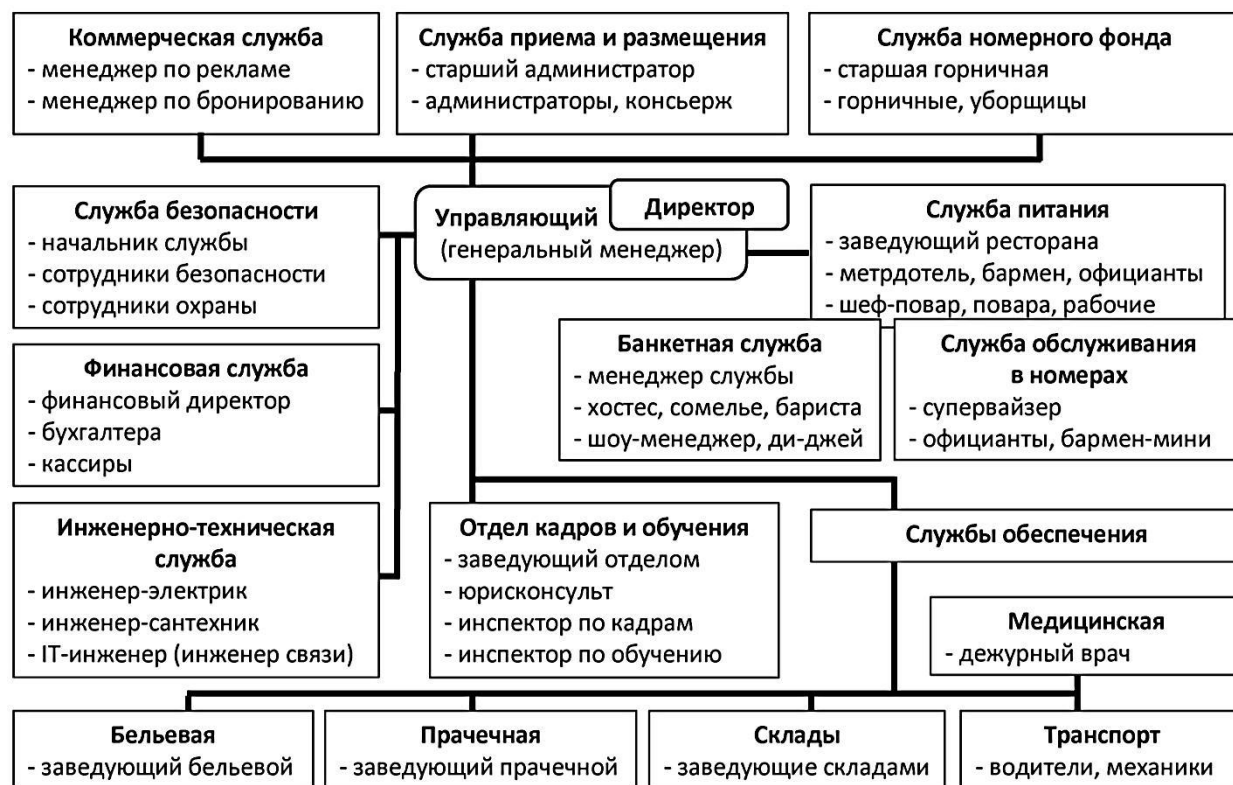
**Коммерческая служба**
- менеджер по рекламе
- менеджер по бронированию

**Служба приема и размещения**
- старший администратор
- администраторы, консьерж

**Служба номерного фонда**
- старшая горничная
- горничные, уборщицы

**Служба безопасности**
- начальник службы
- сотрудники безопасности
- сотрудники охраны

Директор

Управляющий (генеральный менеджер)

**Служба питания**
- заведующий ресторана
- метрдотель, бармен, официанты
- шеф-повар, повара, рабочие

**Финансовая служба**
- финансовый директор
- бухгалтера
- кассиры

**Банкетная служба**
- менеджер службы
- хостес, сомелье, бариста
- шоу-менеджер, ди-джей

**Служба обслуживания в номерах**
- супервайзер
- официанты, бармен-мини

**Инженерно-техническая служба**
- инженер-электрик
- инженер-сантехник
- IT-инженер (инженер связи)

**Отдел кадров и обучения**
- заведующий отделом
- юрисконсульт
- инспектор по кадрам
- инспектор по обучению

**Службы обеспечения**

**Медицинская**
- дежурный врач

**Бельевая**
- заведующий бельевой

**Прачечная**
- заведующий прачечной

**Склады**
- заведующие складами

**Транспорт**
- водители, механики